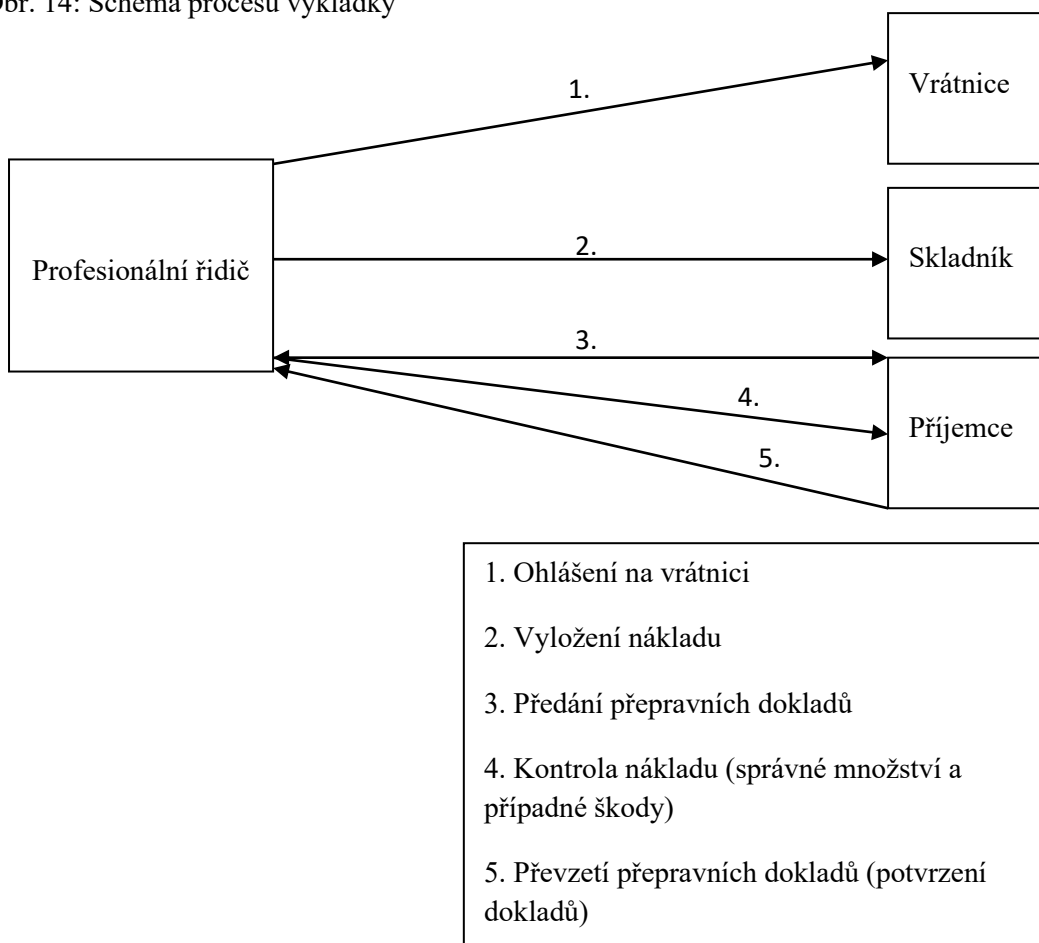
br. 14: Schéma procesu vykládky

Vrátnice

1.

Profesionální řidič

2.

Skladník

3.

4.

Příjemce

5.

1. Ohlášení na vrátnici

2. Vyložení nákladu

3. Předání přepravních dokladů

4. Kontrola nákladu (správné množství a případné škody)

5. Převzetí přepravních dokladů (potvrzení dokladů)